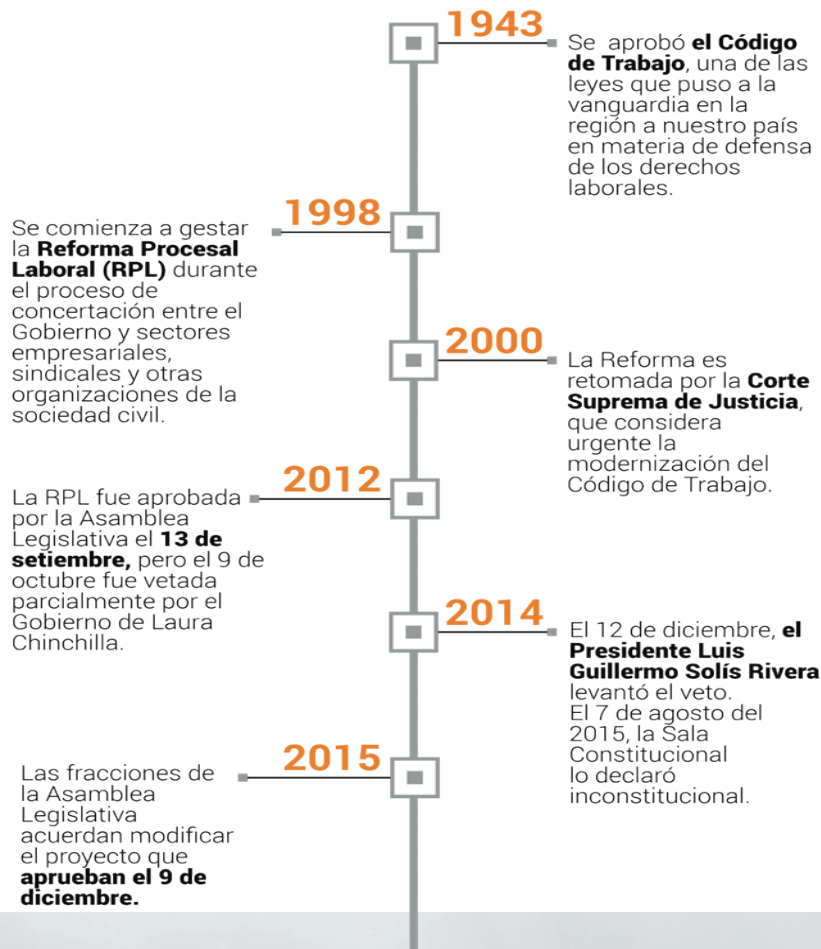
1943

Se aprobó el Código de Trabajo, una de las leyes que puso a la vanguardia en la región a nuestro país en materia de defensa de los derechos laborales.

1998

Se comienza a gestar la Reforma Procesal Laboral (RPL) durante el proceso de concertación entre el Gobierno y sectores empresariales, sindicales y otras organizaciones de la sociedad civil.

2000

La Reforma es retomada por la Corte Suprema de Justicia, que considera urgente la modernización del Código de Trabajo.

2012

La RPL fue aprobada por la Asamblea Legislativa el 13 de setiembre, pero el 9 de octubre fue vetada parcialmente por el Gobierno de Laura Chinchilla.

2014

El 12 de diciembre, el Presidente Luis Guillermo Solís Rivera levantó el veto. El 7 de agosto del 2015, la Sala Constitucional lo declaró inconstitucional.

2015

Las fracciones de la Asamblea Legislativa acuerdan modificar el proyecto que aprueban el 9 de diciembre.